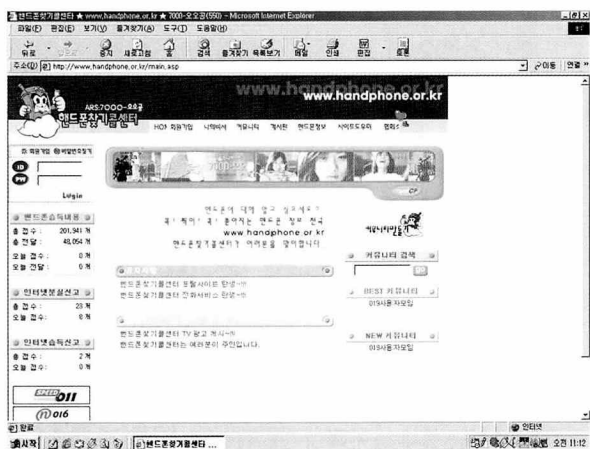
핸드폰찾기콜센터 ★ www.handphone.or.kr ★ 7000-오오공(550) - Microsoft Internet Explorer

파일(F) 편집(E) 보기(V) 즐겨찾기(A) 도구(T) 도움말(H)

뒤로 · 앞으로 · 중지 새로고침 홈 검색 즐겨찾기 목록보기 메일 인쇄 편집 · 토론

주소(D) http://www.handphone.or.kr/main.asp

이동 연결 »

ARS:7000-오오공
핸드폰찾기콜센터

www.handphone.or.kr

HOME 회원가입 나한테써 커뮤니티 게시판 핸드폰정보 사이트도우미 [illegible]

회원가입 비밀번호찾기

ID
PW

Login

핸드폰습득내용
총 접수 : 201,941 개
총 전달 : 48,054 개
오늘 접수 : 0 개
오늘 전달 : 0 개

인터넷분실신고
총 접수 : 23 개
오늘 접수 : 0 개

인터넷습득신고
총 접수 : 2 개
오늘 접수 : 0 개

SPEED 011
016

핸드폰이 대체 없고 싶어요?
꼭! 찾아! 꼭! 좋아지는 핸드폰 정보 천국
www.handphone.or.kr
핸드폰찾기콜센터가 여러분을 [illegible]

공지사항
핸드폰찾기콜센터 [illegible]
핸드폰찾기콜센터 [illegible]

핸드폰찾기콜센터 TV 광고 게시~!!
핸드폰찾기콜센터는 여러분이 주인입니다.

커뮤니티 검색

BEST 커뮤니티
019사용자모임

NEW 커뮤니티
019사용자모임

완료

인터넷

시작 핸드폰찾기콜센터 ...

오전 11:12